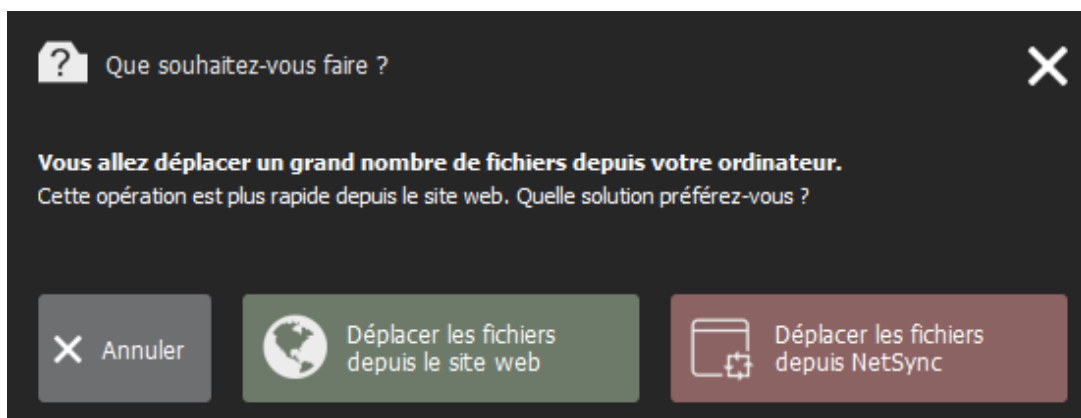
? Que souhaitez-vous faire ?

**Vous allez déplacer un grand nombre de fichiers depuis votre ordinateur.**
Cette opération est plus rapide depuis le site web. Quelle solution préférez-vous ?

Annuler

Déplacer les fichiers depuis le site web

Déplacer les fichiers depuis NetSync